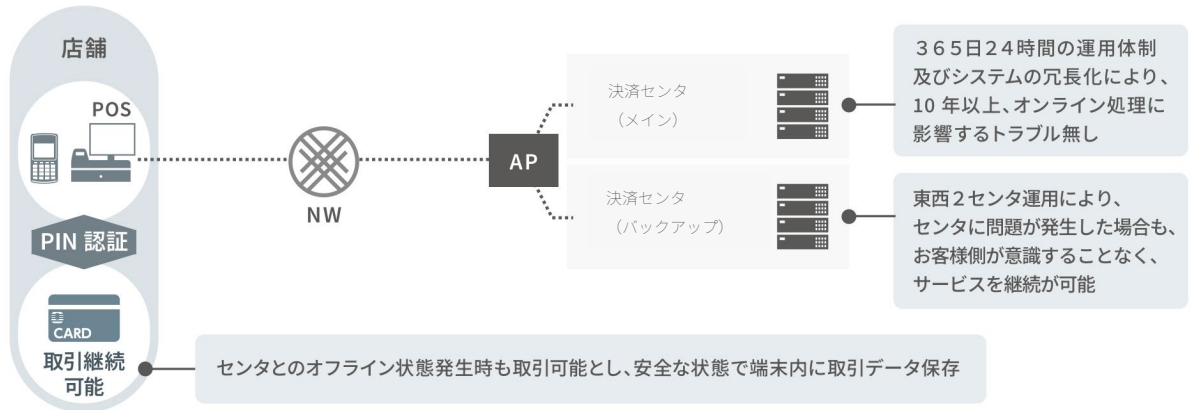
店舗

POS

PIN 認証

CARD

取引継続可能

NW

AP

決済センタ
（メイン）

決済センタ
（バックアップ）

３６５日２４時間の運用体制及びシステムの冗長化により、10 年以上、オンライン処理に影響するトラブル無し

東西２センタ運用により、センタに問題が発生した場合も、お客様側が意識することなく、サービスを継続が可能

センタとのオフライン状態発生時も取引可能とし、安全な状態で端末内に取引データ保存